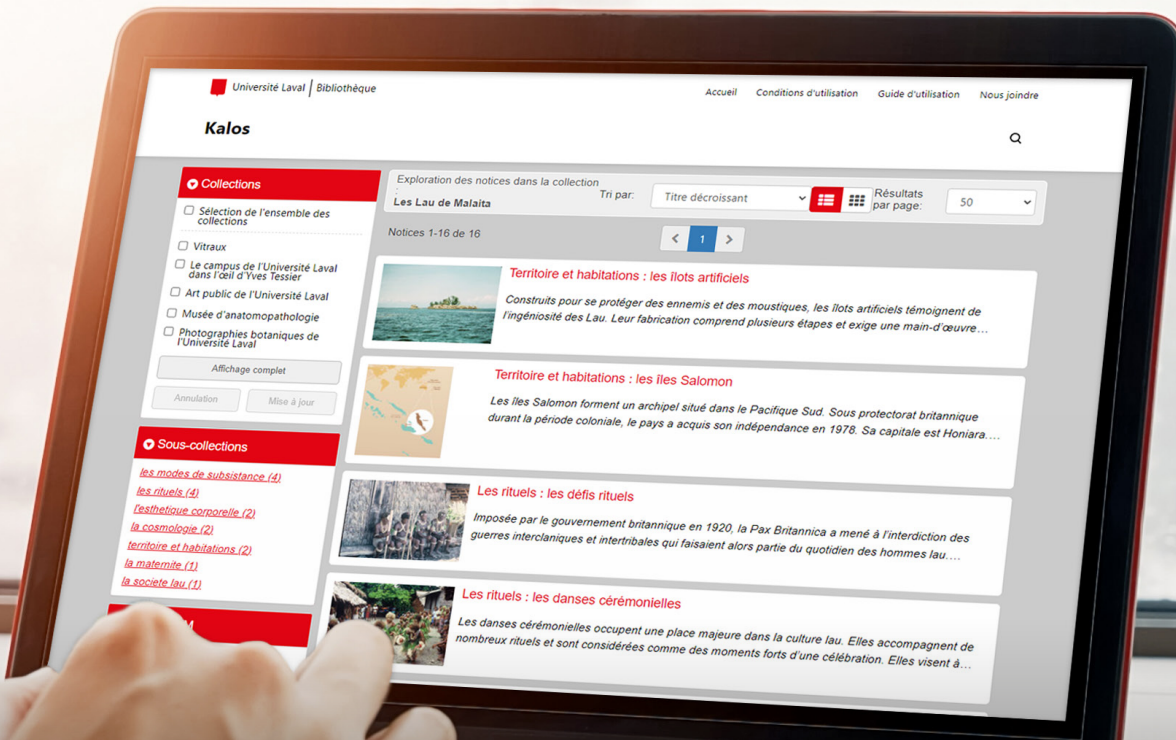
Université Laval | Bibliothèque

Accueil Conditions d'utilisation Guide d'utilisation Nous joindre

Kalos

Collections

Sélection de l'ensemble des collections

Vitraux

Le campus de l'Université Laval dans l'œil d'Yves Tessier

Art public de l'Université Laval

Musée d'anatomopathologie

Photographies botaniques de l'Université Laval

Affichage complet

Annulation Mise à jour

Sous-collections

les modes de subsistance (4)
les rituels (4)
l'esthetique corporelle (2)
la cosmologie (2)
territoire et habitations (2)
la maternite (1)
la societe lau (1)

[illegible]

Exploration des notices dans la collection : Les Lau de Malaita

Tri par: Titre décroissant

Résultats par page: 50

Notices 1-16 de 16

1

Territoire et habitations : les îlots artificiels

Construits pour se protéger des ennemis et des moustiques, les îlots artificiels témoignent de l'ingéniosité des Lau. Leur fabrication comprend plusieurs étapes et exige une main-d'œuvre…

Territoire et habitations : les îles Salomon

Les îles Salomon forment un archipel situé dans le Pacifique Sud. Sous protectorat britannique durant la période coloniale, le pays a acquis son indépendance en 1978. Sa capitale est Honiara.…

Les rituels : les défis rituels

Imposée par le gouvernement britannique en 1920, la Pax Britannica a mené à l'interdiction des guerres interclaniques et intertribales qui faisaient alors partie du quotidien des hommes lau.…

Les rituels : les danses cérémonielles

Les danses cérémonielles occupent une place majeure dans la culture lau. Elles accompagnent de nombreux rituels et sont considérées comme des moments forts d'une célébration. Elles visent à…